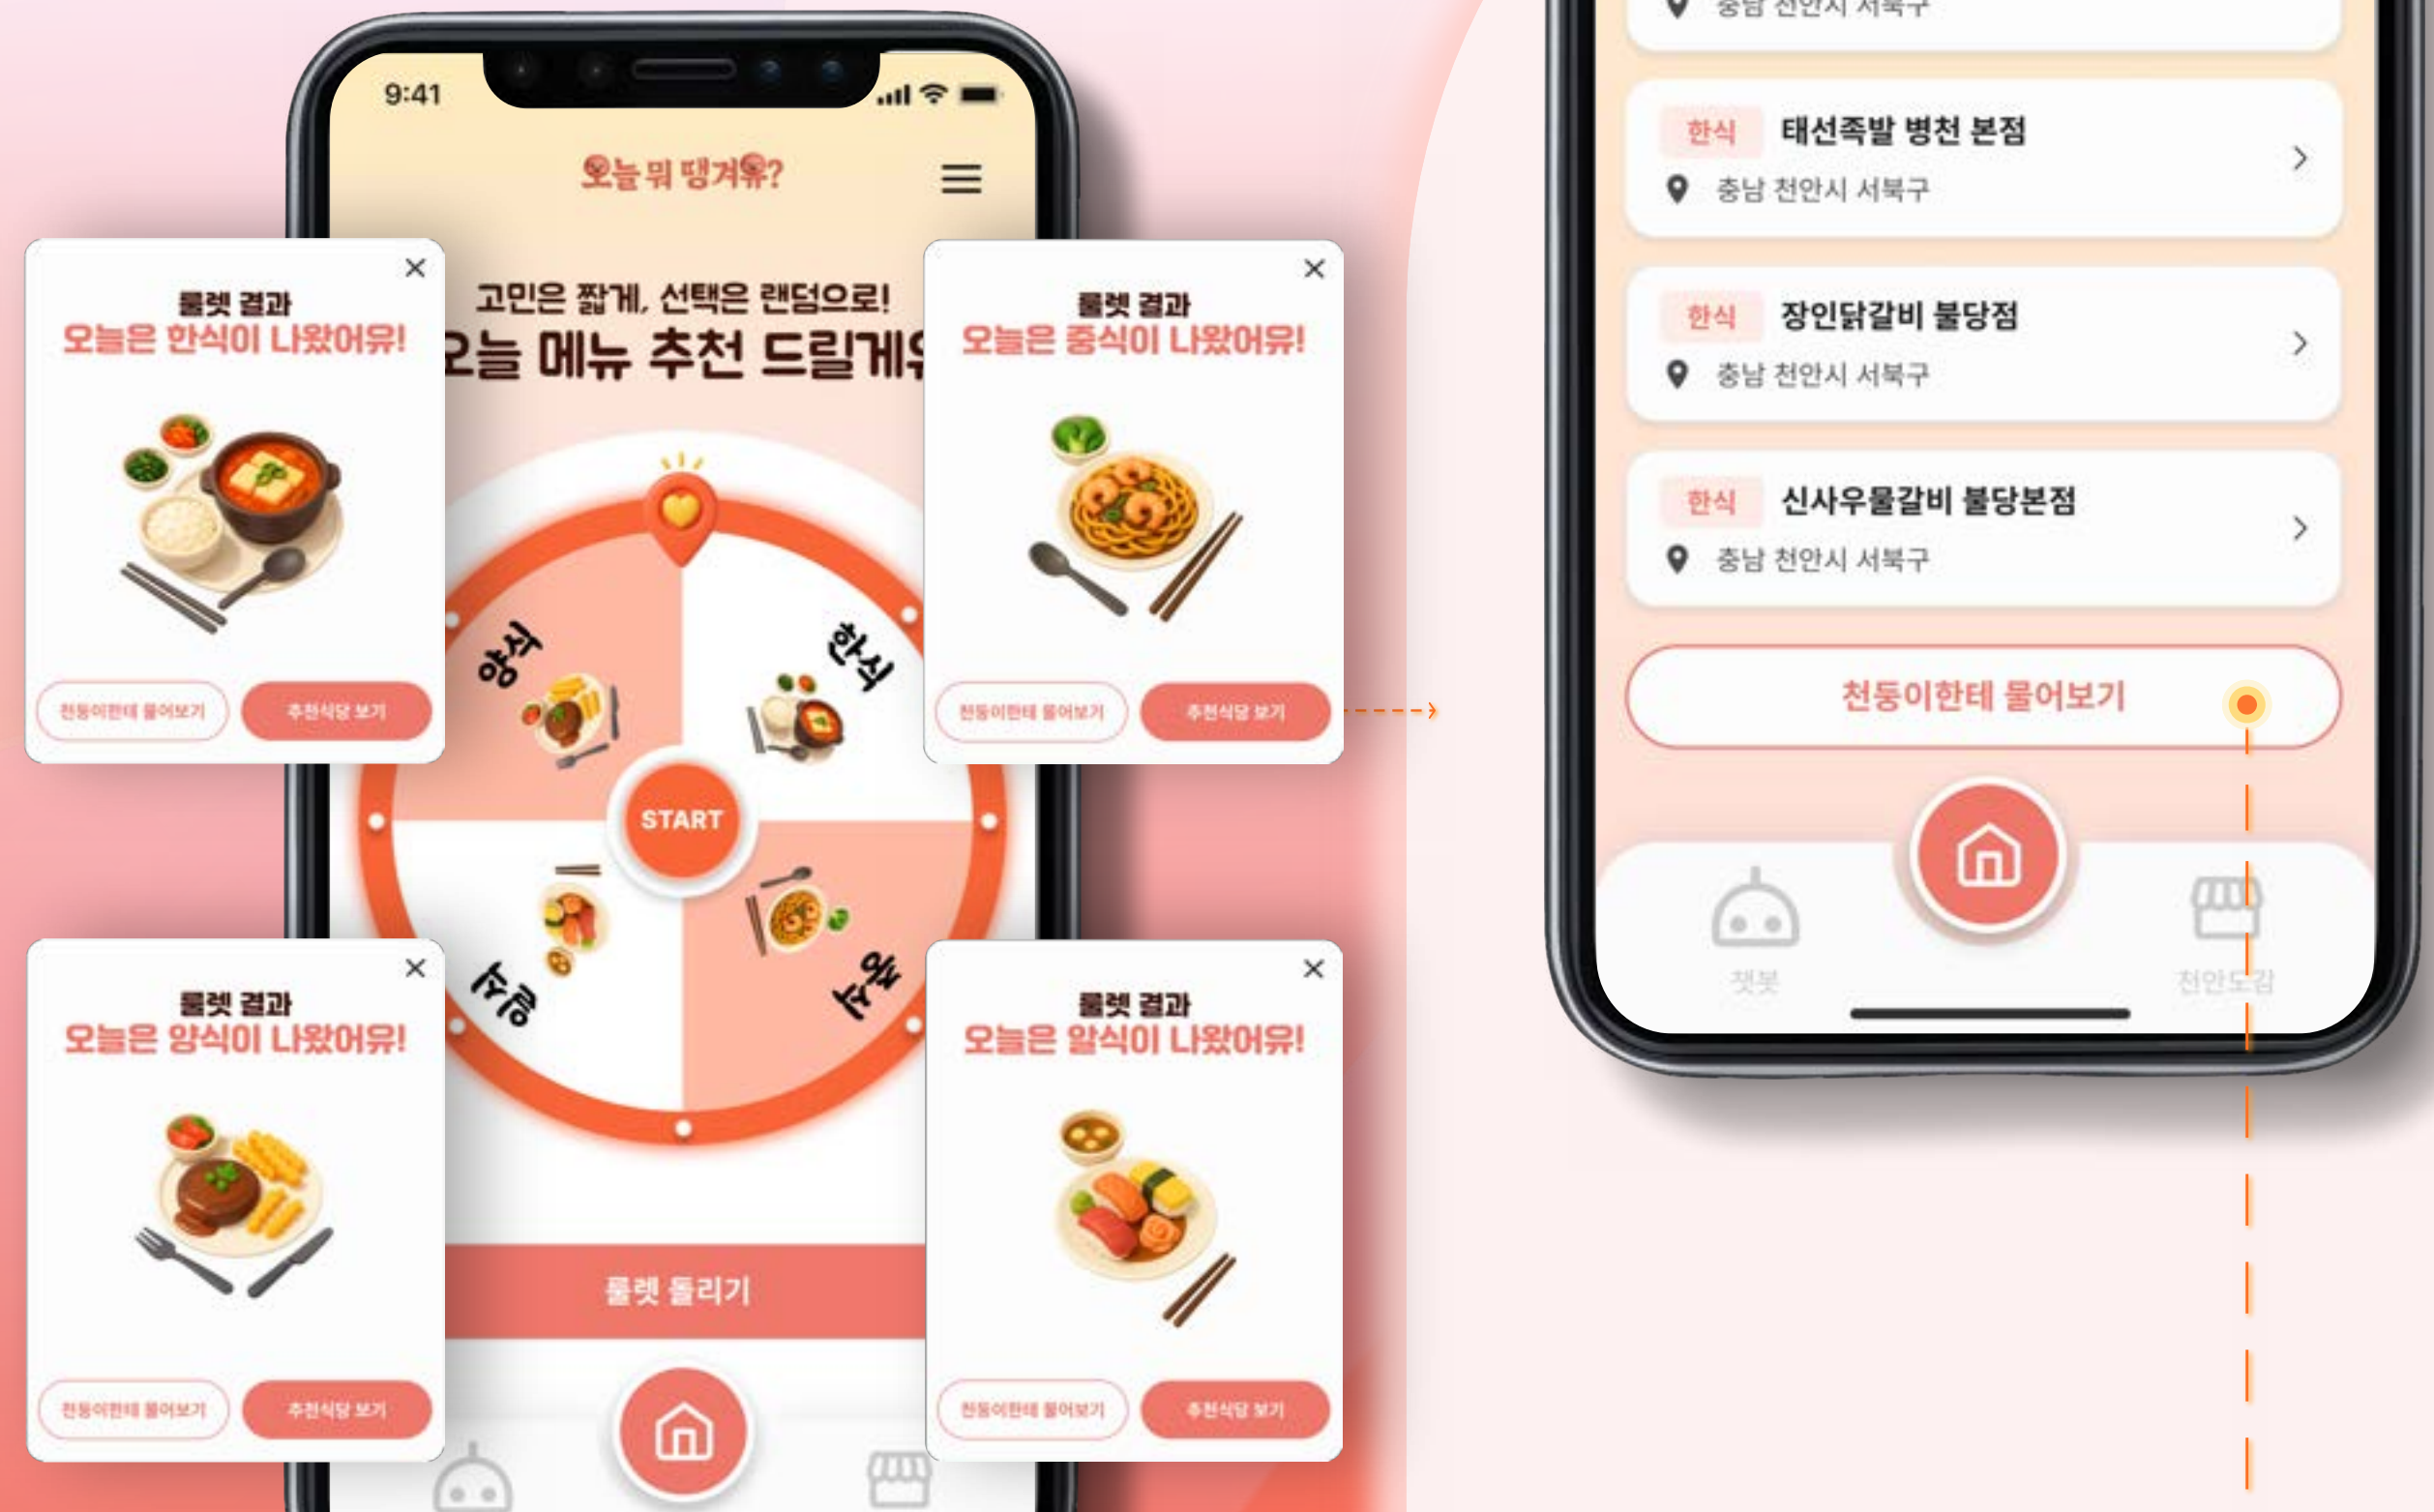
9:41

오늘 뭐 땡겨유?

고민은 짧게, 선택은 랜덤으로!
오늘 메뉴 추천 드릴게유

양식
한식
중식
일식

START

룰렛 돌리기

룰렛 결과
오늘은 한식이 나왔어유!
천동이한테 물어보기
추천식당 보기

룰렛 결과
오늘은 중식이 나왔어유!
천동이한테 물어보기
추천식당 보기

룰렛 결과
오늘은 양식이 나왔어유!
천동이한테 물어보기
추천식당 보기

룰렛 결과
오늘은 일식이 나왔어유!
천동이한테 물어보기
추천식당 보기

충남 천안시 서북구

한식 태선족발 병천 본점
충남 천안시 서북구

한식 장인닭갈비 불당점
충남 천안시 서북구

한식 신사우물갈비 불당본점
충남 천안시 서북구

천동이한테 물어보기

챗봇
천안도감